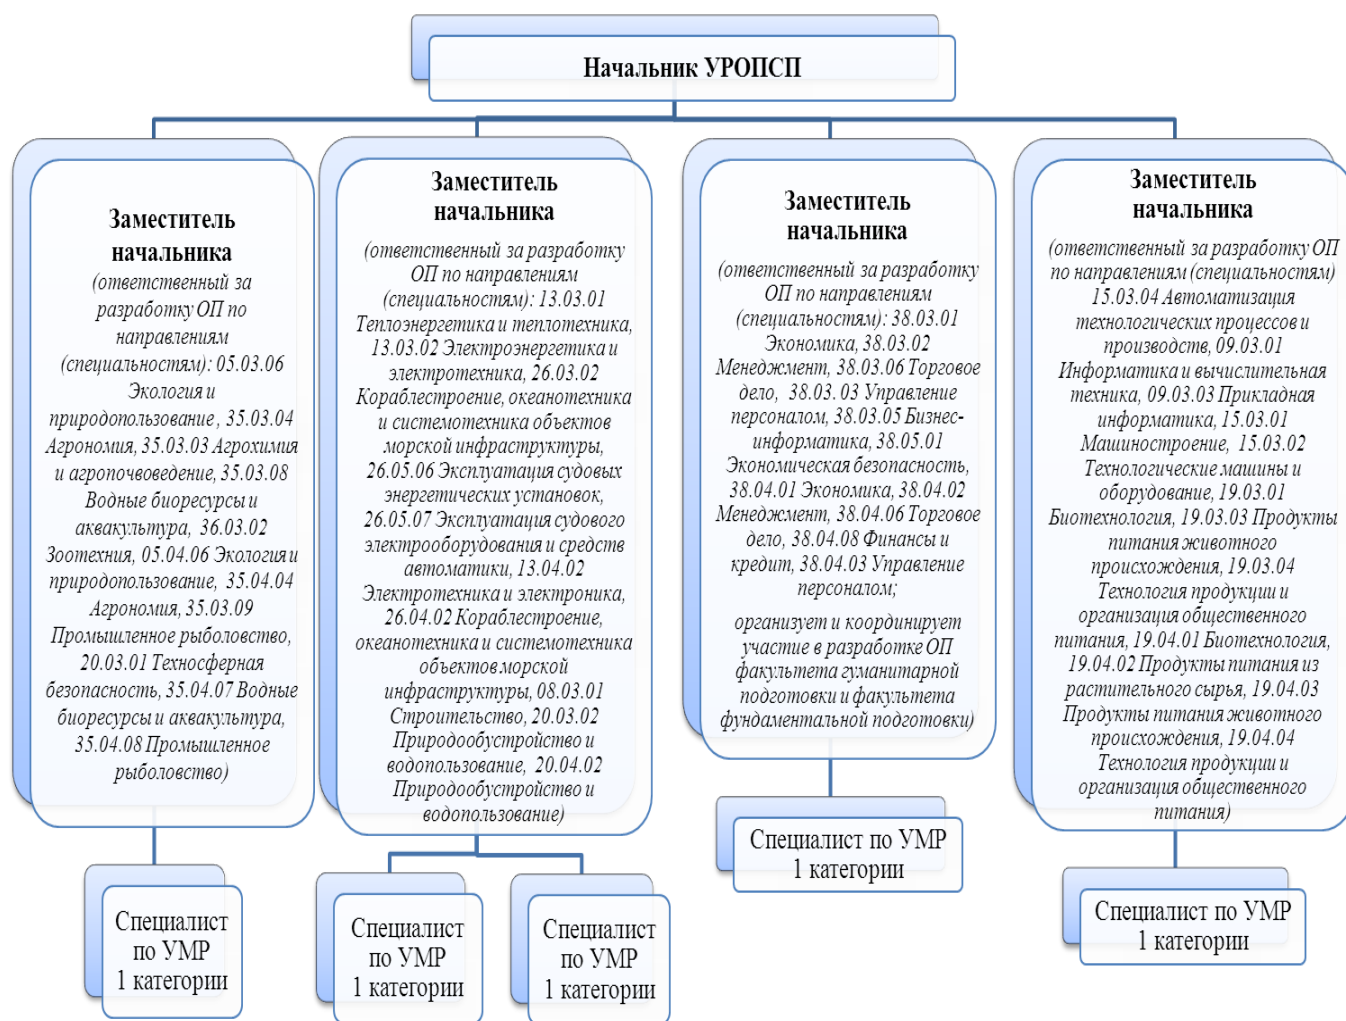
Начальник УРОПСП

Заместитель начальника
(ответственный за разработку ОП по направлениям (специальностям): 05.03.06 Экология и природопользование, 35.03.04 Агрономия, 35.03.03 Агрохимия и агропочвоведение, 35.03.08 Водные биоресурсы и аквакультура, 36.03.02 Зоотехния, 05.04.06 Экология и природопользование, 35.04.04 Агрономия, 35.03.09 Промышленное рыболовство, 20.03.01 Техносферная безопасность, 35.04.07 Водные биоресурсы и аквакультура, 35.04.08 Промышленное рыболовство)

Заместитель начальника
(ответственный за разработку ОП по направлениям (специальностям): 13.03.01 Теплоэнергетика и теплотехника, 13.03.02 Электроэнергетика и электротехника, 26.03.02 Кораблестроение, океанотехника и системотехника объектов морской инфраструктуры, 26.05.06 Эксплуатация судовых энергетических установок, 26.05.07 Эксплуатация судового электрооборудования и средств автоматики, 13.04.02 Электротехника и электроника, 26.04.02 Кораблестроение, океанотехника и системотехника объектов морской инфраструктуры, 08.03.01 Строительство, 20.03.02 Природообустройство и водопользование, 20.04.02 Природообустройство и водопользование)

Заместитель начальника
(ответственный за разработку ОП по направлениям (специальностям): 38.03.01 Экономика, 38.03.02 Менеджмент, 38.03.06 Торговое дело, 38.03. 03 Управление персоналом, 38.03.05 Бизнес-информатика, 38.05.01 Экономическая безопасность, 38.04.01 Экономика, 38.04.02 Менеджмент, 38.04.06 Торговое дело, 38.04.08 Финансы и кредит, 38.04.03 Управление персоналом;

организует и координирует участие в разработке ОП факультета гуманитарной подготовки и факультета фундаментальной подготовки)

Заместитель начальника
(ответственный за разработку ОП по направлениям (специальностям) 15.03.04 Автоматизация технологических процессов и производств, 09.03.01 Информатика и вычислительная техника, 09.03.03 Прикладная информатика, 15.03.01 Машиностроение, 15.03.02 Технологические машины и оборудование, 19.03.01 Биотехнология, 19.03.03 Продукты питания животного происхождения, 19.03.04 Технология продукции и организация общественного питания, 19.04.01 Биотехнология, 19.04.02 Продукты питания из растительного сырья, 19.04.03 Продукты питания животного происхождения, 19.04.04 Технология продукции и организация общественного питания)

Специалист по УМР 1 категории

Специалист по УМР 1 категории

Специалист по УМР 1 категории

Специалист по УМР 1 категории

Специалист по УМР 1 категории

Специалист по УМР 1 категории

Специалист по УМР 1 категории